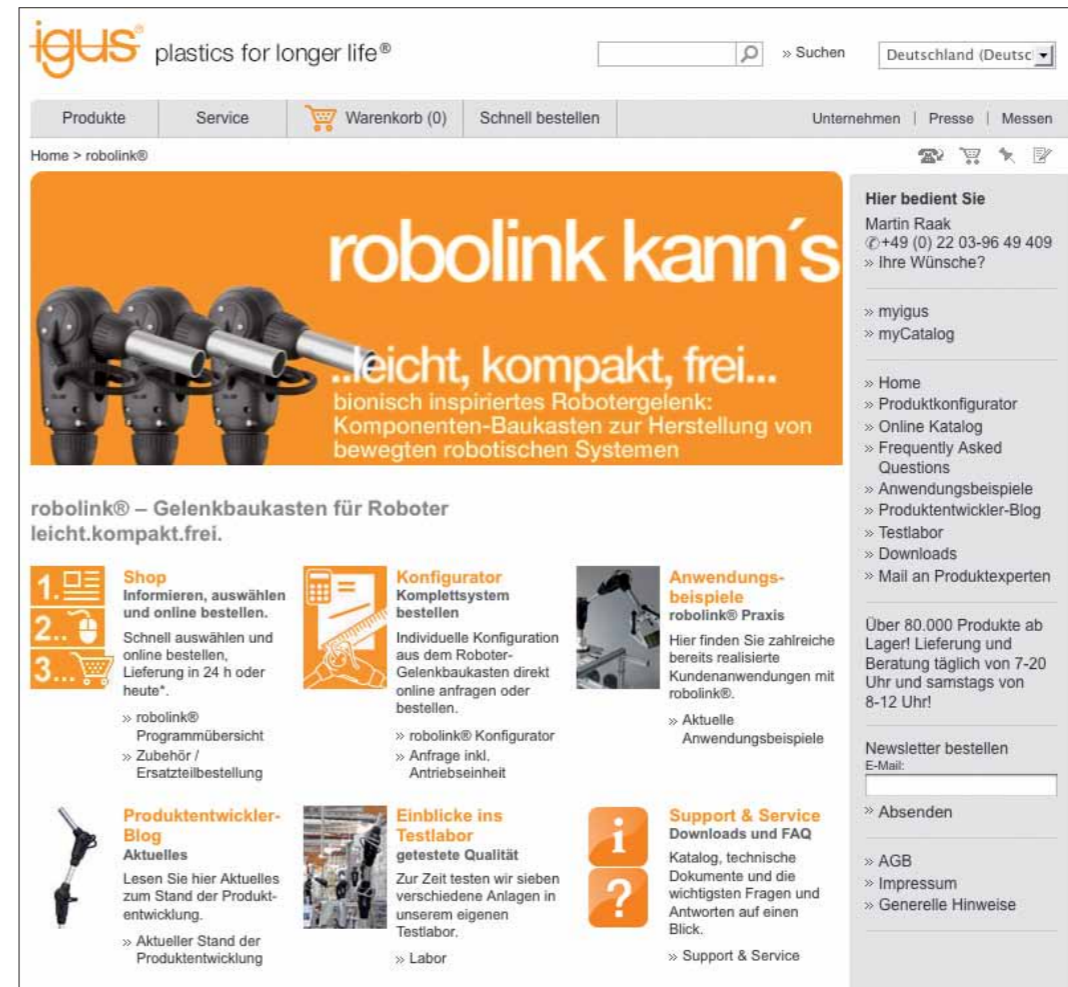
igus® plastics for longer life®

» Suchen

Deutschland (Deutsc

Produkte | Service | Warenkorb (0) | Schnell bestellen

Unternehmen | Presse | Messen

Home > robolink®

robolink kann´s

...leicht, kompakt, frei...
bionisch inspiriertes Robotergelenk: Komponenten-Baukasten zur Herstellung von bewegten robotischen Systemen

robolink® – Gelenkbaukasten für Roboter
leicht.kompakt.frei.

1.
2..
3...

Shop
Informieren, auswählen und online bestellen.
Schnell auswählen und online bestellen, Lieferung in 24 h oder heute*.
» robolink® Programmübersicht
» Zubehör / Ersatzteilbestellung

Konfigurator
Komplettsystem bestellen
Individuelle Konfiguration aus dem Roboter-Gelenkbaukasten direkt online anfragen oder bestellen.
» robolink® Konfigurator
» Anfrage inkl. Antriebseinheit

Anwendungsbeispiele
robolink® Praxis
Hier finden Sie zahlreiche bereits realisierte Kundenanwendungen mit robolink®.
» Aktuelle Anwendungsbeispiele

Produktentwickler-Blog
Aktuelles
Lesen Sie hier Aktuelles zum Stand der Produktentwicklung.
» Aktueller Stand der Produktentwicklung

Einblicke ins Testlabor
getestete Qualität
Zur Zeit testen wir sieben verschiedene Anlagen in unserem eigenen Testlabor.
» Labor

Support & Service
Downloads und FAQ
Katalog, technische Dokumente und die wichtigsten Fragen und Antworten auf einen Blick.
» Support & Service

Hier bedient Sie
Martin Raak
✆+49 (0) 22 03-96 49 409
» Ihre Wünsche?

» myigus
» myCatalog

» Home
» Produktkonfigurator
» Online Katalog
» Frequently Asked Questions
» Anwendungsbeispiele
» Produktentwickler-Blog
» Testlabor
» Downloads
» Mail an Produktexperten

Über 80.000 Produkte ab Lager! Lieferung und Beratung täglich von 7-20 Uhr und samstags von 8-12 Uhr!

Newsletter bestellen
E-Mail:
» Absenden

» AGB
» Impressum
» Generelle Hinweise